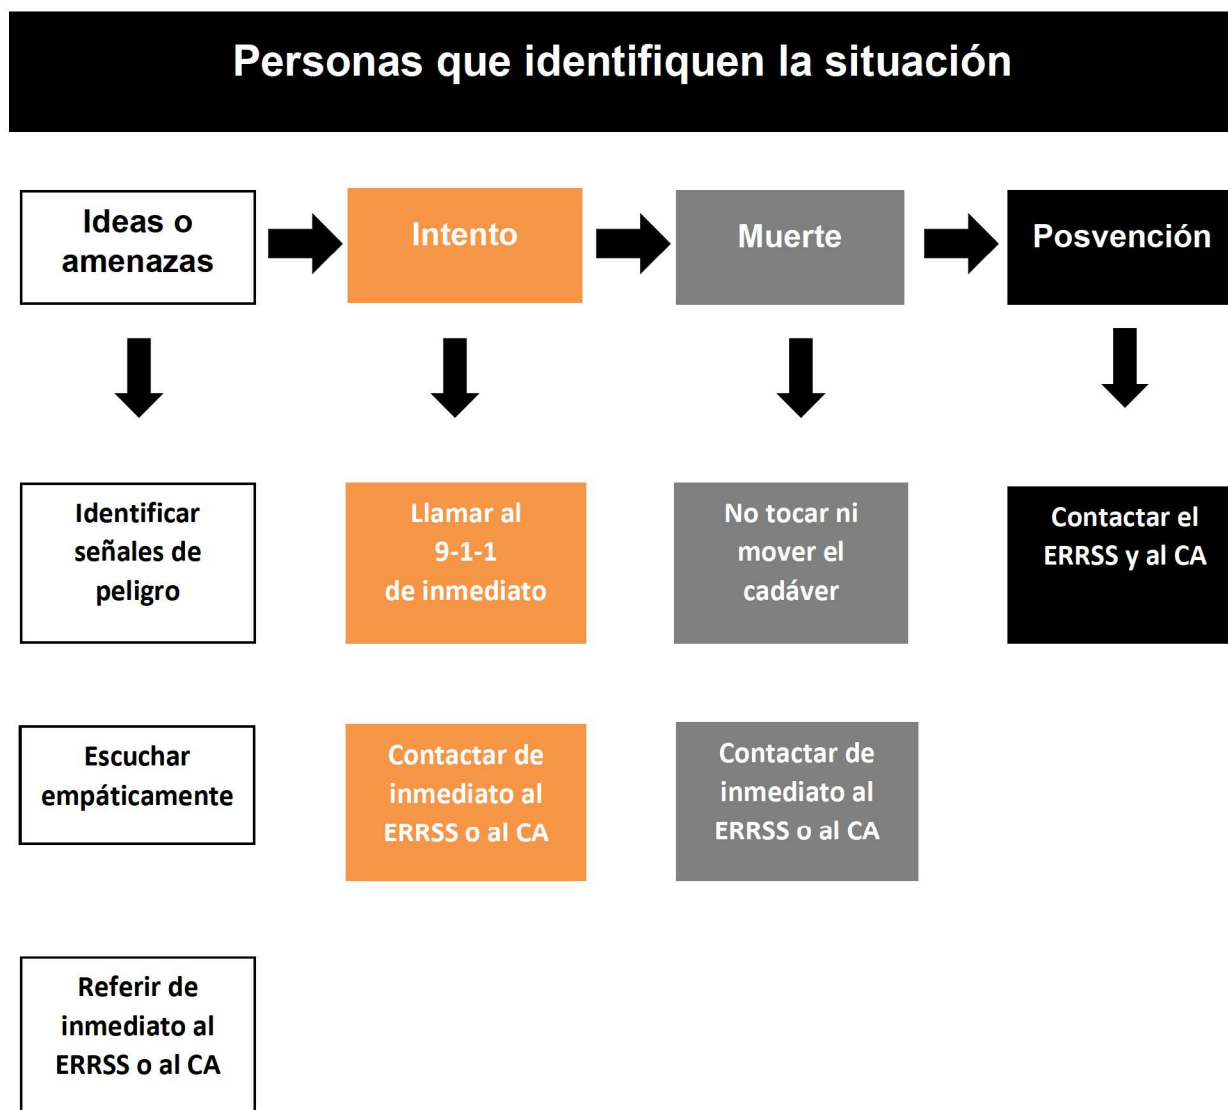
Personas que identifiquen la situación

Ideas o amenazas

Intento

Muerte

Posvención

Identificar señales de peligro

Llamar al 9-1-1 de inmediato

No tocar ni mover el cadáver

Contactar el ERRSS y al CA

Escuchar empáticamente

Contactar de inmediato al ERRSS o al CA

Contactar de inmediato al ERRSS o al CA

Referir de inmediato al ERRSS o al CA